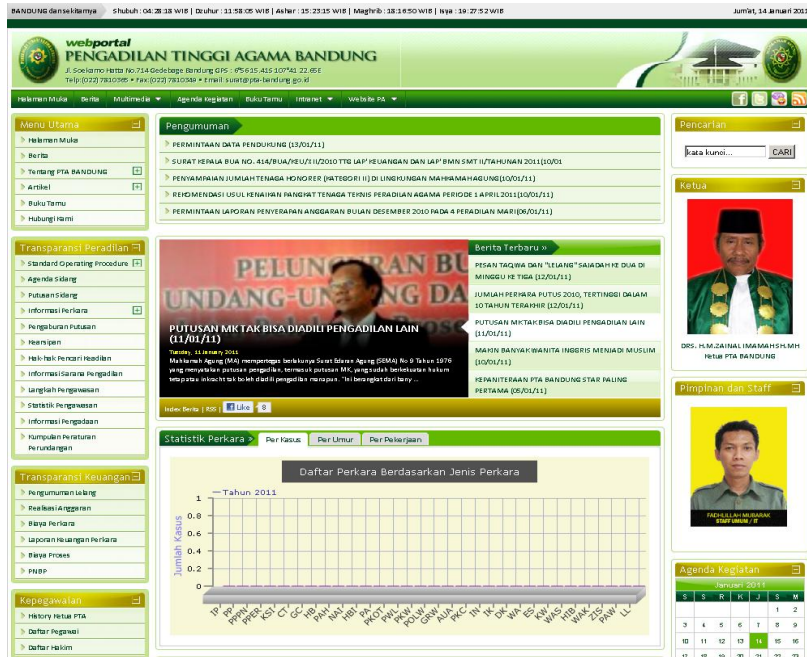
BANDUNG dan sekitarnya | Shubuh : 04:28:18 WIB | Dzuhur : 11:58:05 WIB | Ashar : 15:23:15 WIB | Maghrib : 18:16:50 WIB | Isya : 19:27:52 WIB

Jum'at, 14 Januari 2011

webportal
PENGADILAN TINGGI AGAMA BANDUNG
Jl. Soekarno Hatta No.714 Gedebage Bandung GPS : 6°56'15.415 107°41'22.65E
Telp (022) 7810395 • Fax (022) 7810349 • Email: surat@pta-bandung.go.id

Halaman Muka | Berita | Multimedia | Agenda Kegiatan | Buku Tamu | Intranet | Website PA

Menu Utama
Halaman Muka
Berita
Tentang PTA BANDUNG
Artikel
Buku Tamu
Hubungi Kami

Transparansi Peradilan
Standard Operating Procedure
Agenda Sidang
Putusan Sidang
Informasi Perkara
Pengaburan Putusan
Kearsipan
Hak-hak Pencari Keadilan
Informasi Sarana Pengadilan
Langkah Pengawasan
Statistik Pengawasan
Informasi Pengaduan
Kumpulan Peraturan Perundangan

Transparansi Keuangan
Pengumuman Lelang
Realisasi Anggaran
Biaya Perkara
Laporan Keuangan Perkara
Biaya Proses
PNBP

Kepegawaian
History Ketua PTA
Daftar Pegawai
Daftar Hakim

Pengumuman
PERMINTAAN DATA PENDUKUNG (13/01/11)
SURAT KEPALA BUA NO. 414/BUA/KEU/I/2010 TTG LAP' KEUANGAN DAN LAP' BMN SMT II/TAHUNAN 2011(10/01
PENYAMPAIAN JUMLAH TENAGA HONORER (KATEGORI II) DI LINGKUNGAN MAHKAMAH AGUNG(10/01/11)
REKOMENDASI USUL KENAIKAN PANGKAT TENAGA TEKNIS PERADILAN AGAMA PERIODE 1 APRIL 2011(10/01/11)
PERMINTAAN LAPORAN PENYERAPAN ANGGARAN BULAN DESEMBER 2010 PADA 4 PERADILAN MARI(06/01/11)

PELUNCURAN BU
UNDANG-UNDANG DA

PUTUSAN MK TAK BISA DIADILI PENGADILAN LAIN (11/01/11)
Tuesday, 11 January 2011
Mahkamah Agung (MA) mempertegas berlakunya Surat Edaran Agung (SEMA) No 9 Tahun 1976 yang menyatakan putusan pengadilan, termasuk putusan MK, yang sudah berkekuatan hukum tetap atau inkracht tak boleh diadili pengadilan manapun. "Ini berangkat dari bany ...

Index Berita | RSS | Like 8

Berita Terbaru »
PESAN TAQWA DAN "LELANG" SAJADAH KE DUA DI MINGGU KE TIGA (12/01/11)
JUMLAH PERKARA PUTUS 2010, TERTINGGI DALAM 10 TAHUN TERAKHIR (12/01/11)
PUTUSAN MK TAK BISA DIADILI PENGADILAN LAIN (11/01/11)
MAKIN BANYAK WANITA INGGRIS MENJADI MUSLIM (10/01/11)
KEPANITERAAN PTA BANDUNG STAR PALING PERTAMA (05/01/11)

Statistik Perkara » | Per Kasus | Per Umur | Per Pekerjaan

Daftar Perkara Berdasarkan Jenis Perkara
Tahun 2011
Jumlah Kasus
1
0.75
0.5
0.25
0
IP PP PPPN PPPR KSI CT GC HB PAH NAI HBI PA PKUT PWL PKW POLW GRW AUA PKC IN IKT DKI EWA ES KWA WAS HIB WAK ZIS PAW LL

Pencarian
kata kunci... CARI

Ketua
DRS. H.M.ZAINAL IMAMAH SH.MH
Ketua PTA BANDUNG

Pimpinan dan Staff
FADHLULLAH MUBARAK
STAFF UMUM / IT

Agenda Kegiatan
Januari 2011
| S | S | R | K | J | S | M |
|---|---|---|---|---|---|---|
| | | | | | 1 | 2 |
| 3 | 4 | 5 | 6 | 7 | 8 | 9 |
| 10 | 11 | 12 | 13 | 14 | 15 | 16 |
| 17 | 18 | 19 | 20 | 21 | 22 | 23 |